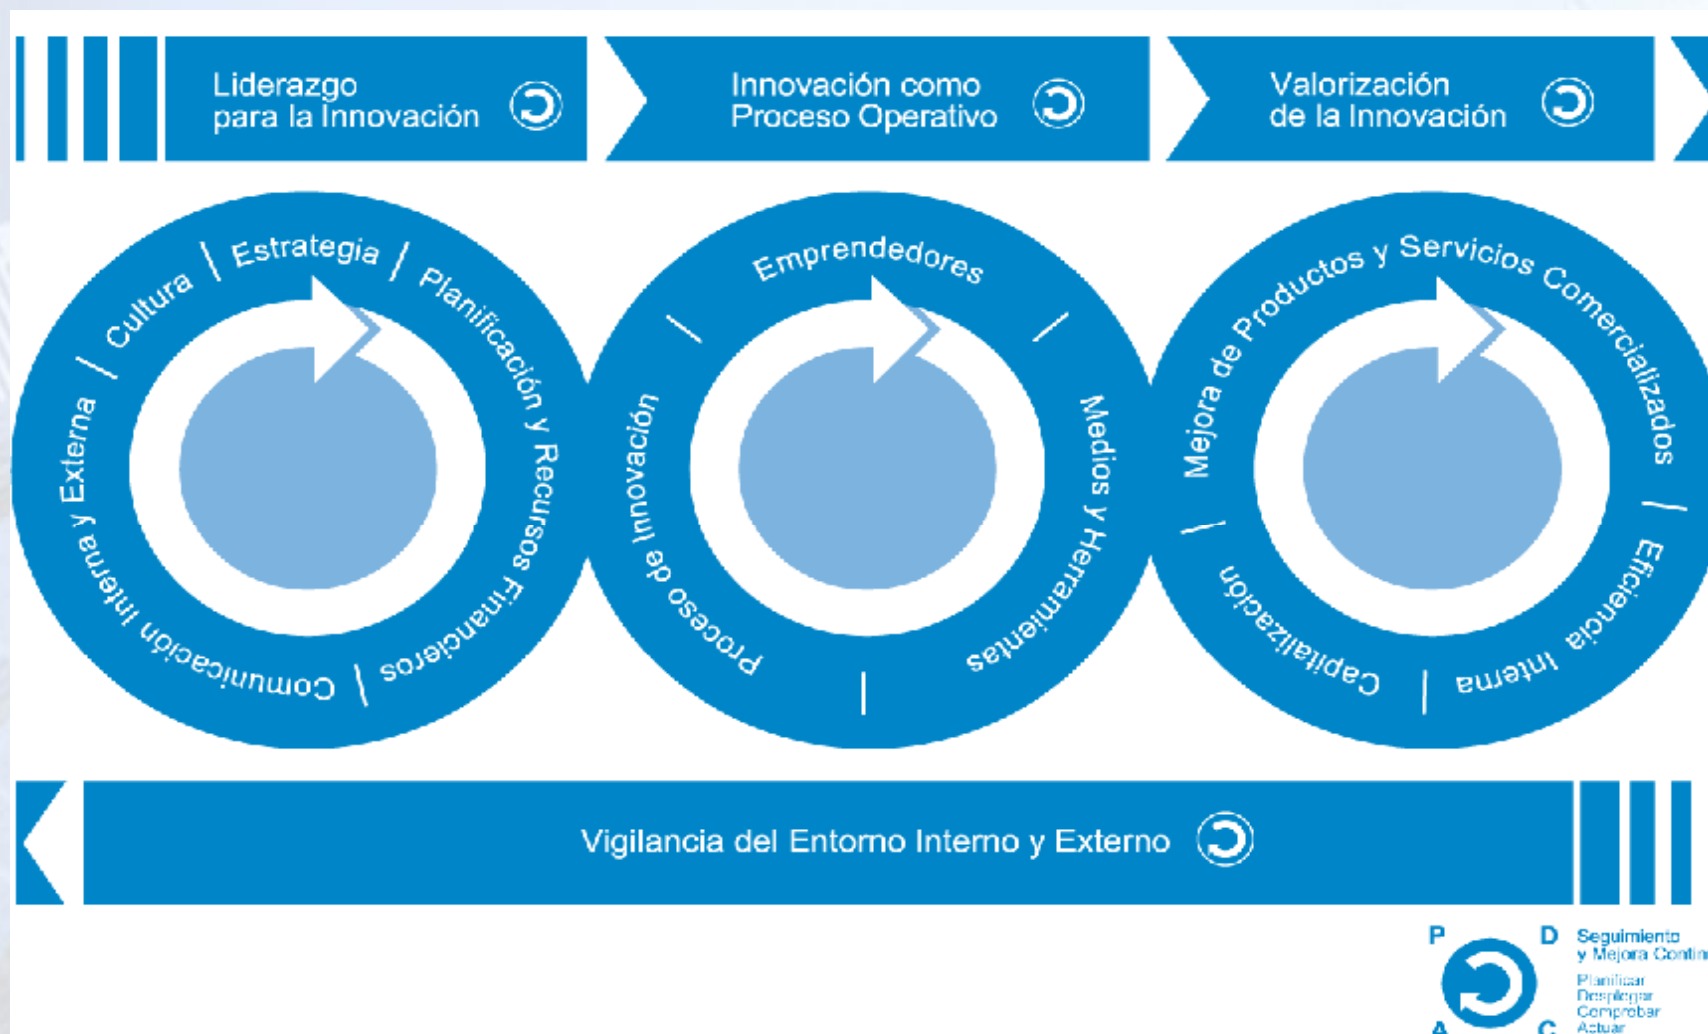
Liderazgo para la Innovación

Innovación como Proceso Operativo

Valorización de la Innovación

Cultura / Estrategia / Planificación y Recursos Financieros / Comunicación Interna y Externa /

Emprendedores / Medios y Herramientas / Proceso de Innovación /

Mejora de Productos y Servicios Comercializados / Eficiencia Interna / Capitalización /

Vigilancia del Entorno Interno y Externo

P D A C

Seguimiento y Mejora Contin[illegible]

Planificar
Desplegar
Comprobar
Actuar